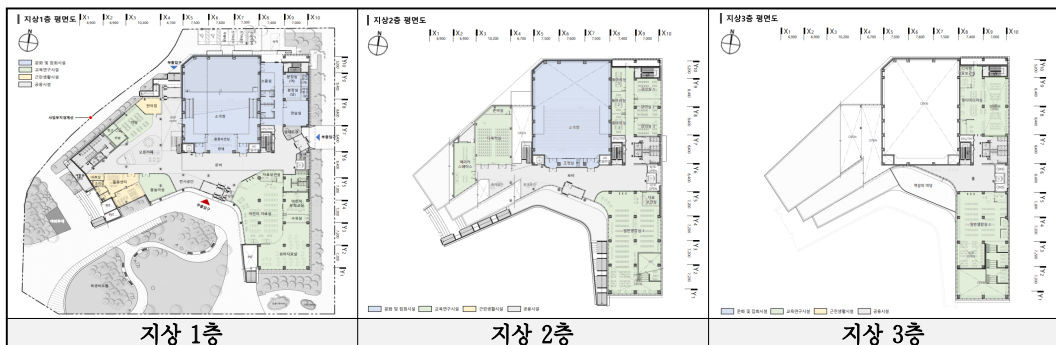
| 지상1층 평면도 | 지상2층 평면도 | 지상3층 평면도 |
|---|---|---|
| 문화 및 집회시설<br>교육연구시설<br>근린생활시설<br>공용시설<br>소극장<br>로비 | 소극장<br>문화 및 집회시설 교육연구시설 근린생활시설 공용시설 | 문화 및 집회시설 교육연구시설 근린생활시설 공용시설 |
| 지상 1층 | 지상 2층 | 지상 3층 |